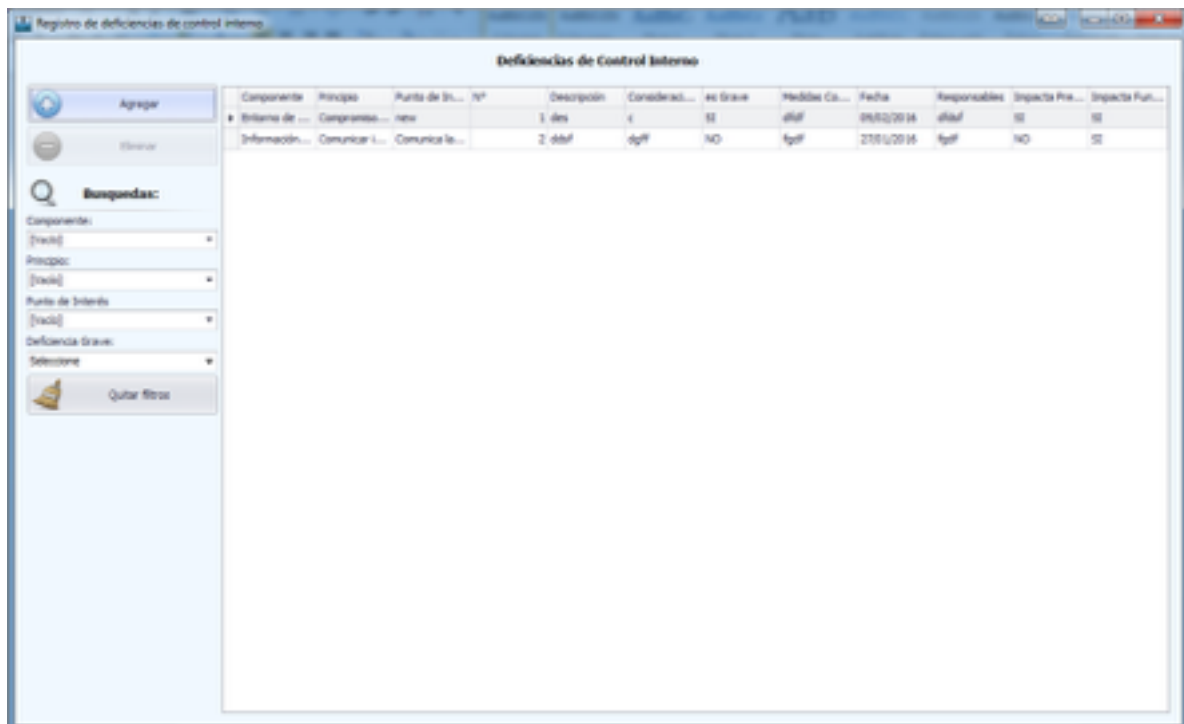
Registro de deficiencias de control interno

Deficiencias de Control Interno

Agregar

Eliminar

Busquedas:

Componente:

[vacio]

Principio:

[vacio]

Punto de Interés

[vacio]

Deficiencia Grave:

Seleccione

Quitar filtros

| Componente | Principio | Punto de In... | N° | Descripción | Consideraci... | es Grave | Medidas Co... | Fecha | Responsables | Impacta Pre... | Impacta Fun... |
|---|---|---|---|---|---|---|---|---|---|---|---|
| Entorno de ... | Compromiso... | new | 1 | des | c | SI | dfdf | 09/02/2016 | dfdsf | SI | SI |
| Información... | Comunicar i... | Comunica la... | 2 | dddf | dgff | NO | fgdf | 27/01/2016 | fgdf | NO | SI |